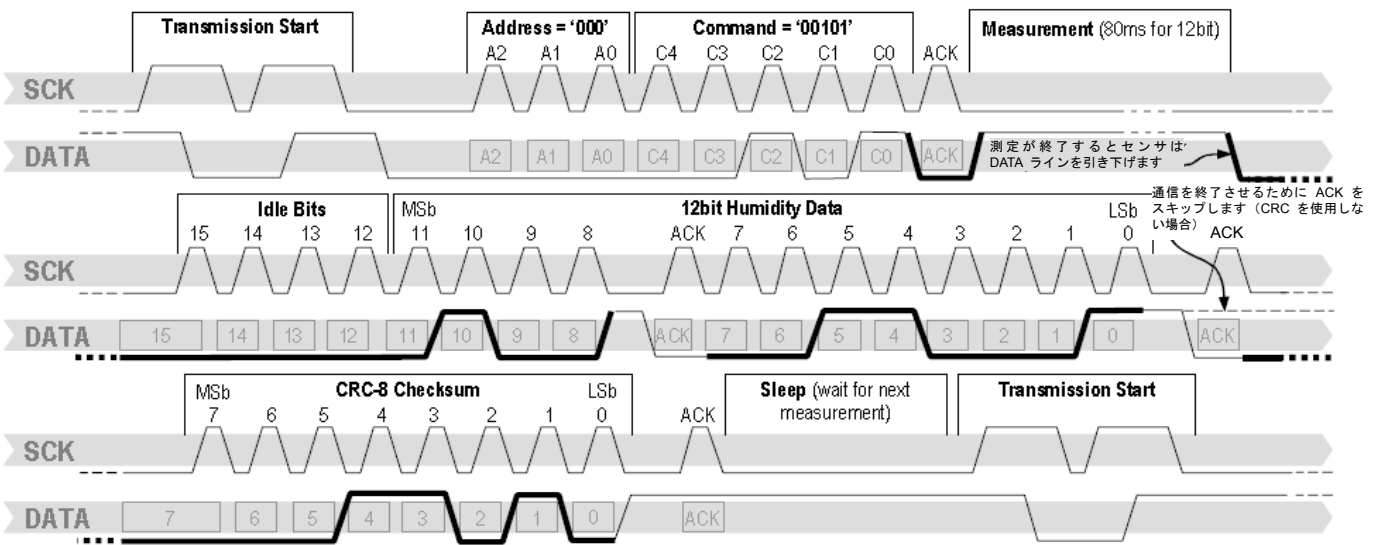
Transmission Start

Address = '000'
A2 A1 A0

Command = '00101'
C4 C3 C2 C1 C0

ACK

Measurement (80ms for 12bit)

SCK

DATA

A2 A1 A0 C4 C3 C2 C1 C0 ACK

測定が終了するとセンサは DATA ラインを引き下げます

通信を終了させるために ACK をスキップします（CRC を使用しない場合）

Idle Bits
15 14 13 12

MSb
11 10 9 8

12bit Humidity Data

ACK 7 6 5 4 3 2 1 0
LSb

ACK

SCK

DATA

15 14 13 12 11 10 9 8 ACK 7 6 5 4 3 2 1 0 ACK

MSb
7 6 5 4 3 2 1 0
CRC-8 Checksum
LSb

ACK

Sleep (wait for next measurement)

Transmission Start

SCK

DATA

7 6 5 4 3 2 1 0 ACK